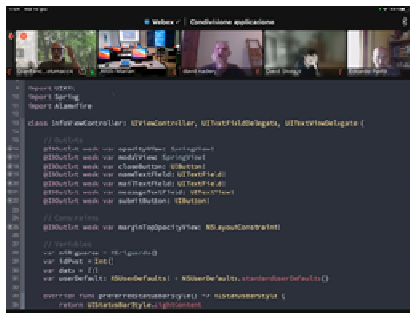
Webex | Condivisione applicazione

import UIKit
import Spring
import Alamofire

class InfoViewController: UIViewController, UITextFieldDelegate, UITextViewDelegate {

// Outlets
@IBOutlet weak var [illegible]: SpringView!
@IBOutlet weak var modalView: SpringView!
@IBOutlet weak var closeButton: UIButton!
@IBOutlet weak var nameTextField: UITextField!
@IBOutlet weak var mailTextField: UITextField!
@IBOutlet weak var messageTextView: UITextView!
@IBOutlet weak var submitButton: UIButton!

// Constraints
@IBOutlet weak var marginTopOpacityView: NSLayoutConstraint!

// Variables
var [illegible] = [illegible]
var idPost = Int()
var data = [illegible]
var userDefault: UserDefaults = UserDefaults.standardUserDefaults()

override func preferredStatusBarStyle() -> UIStatusBarStyle {
return UIStatusBarStyle.LightContent